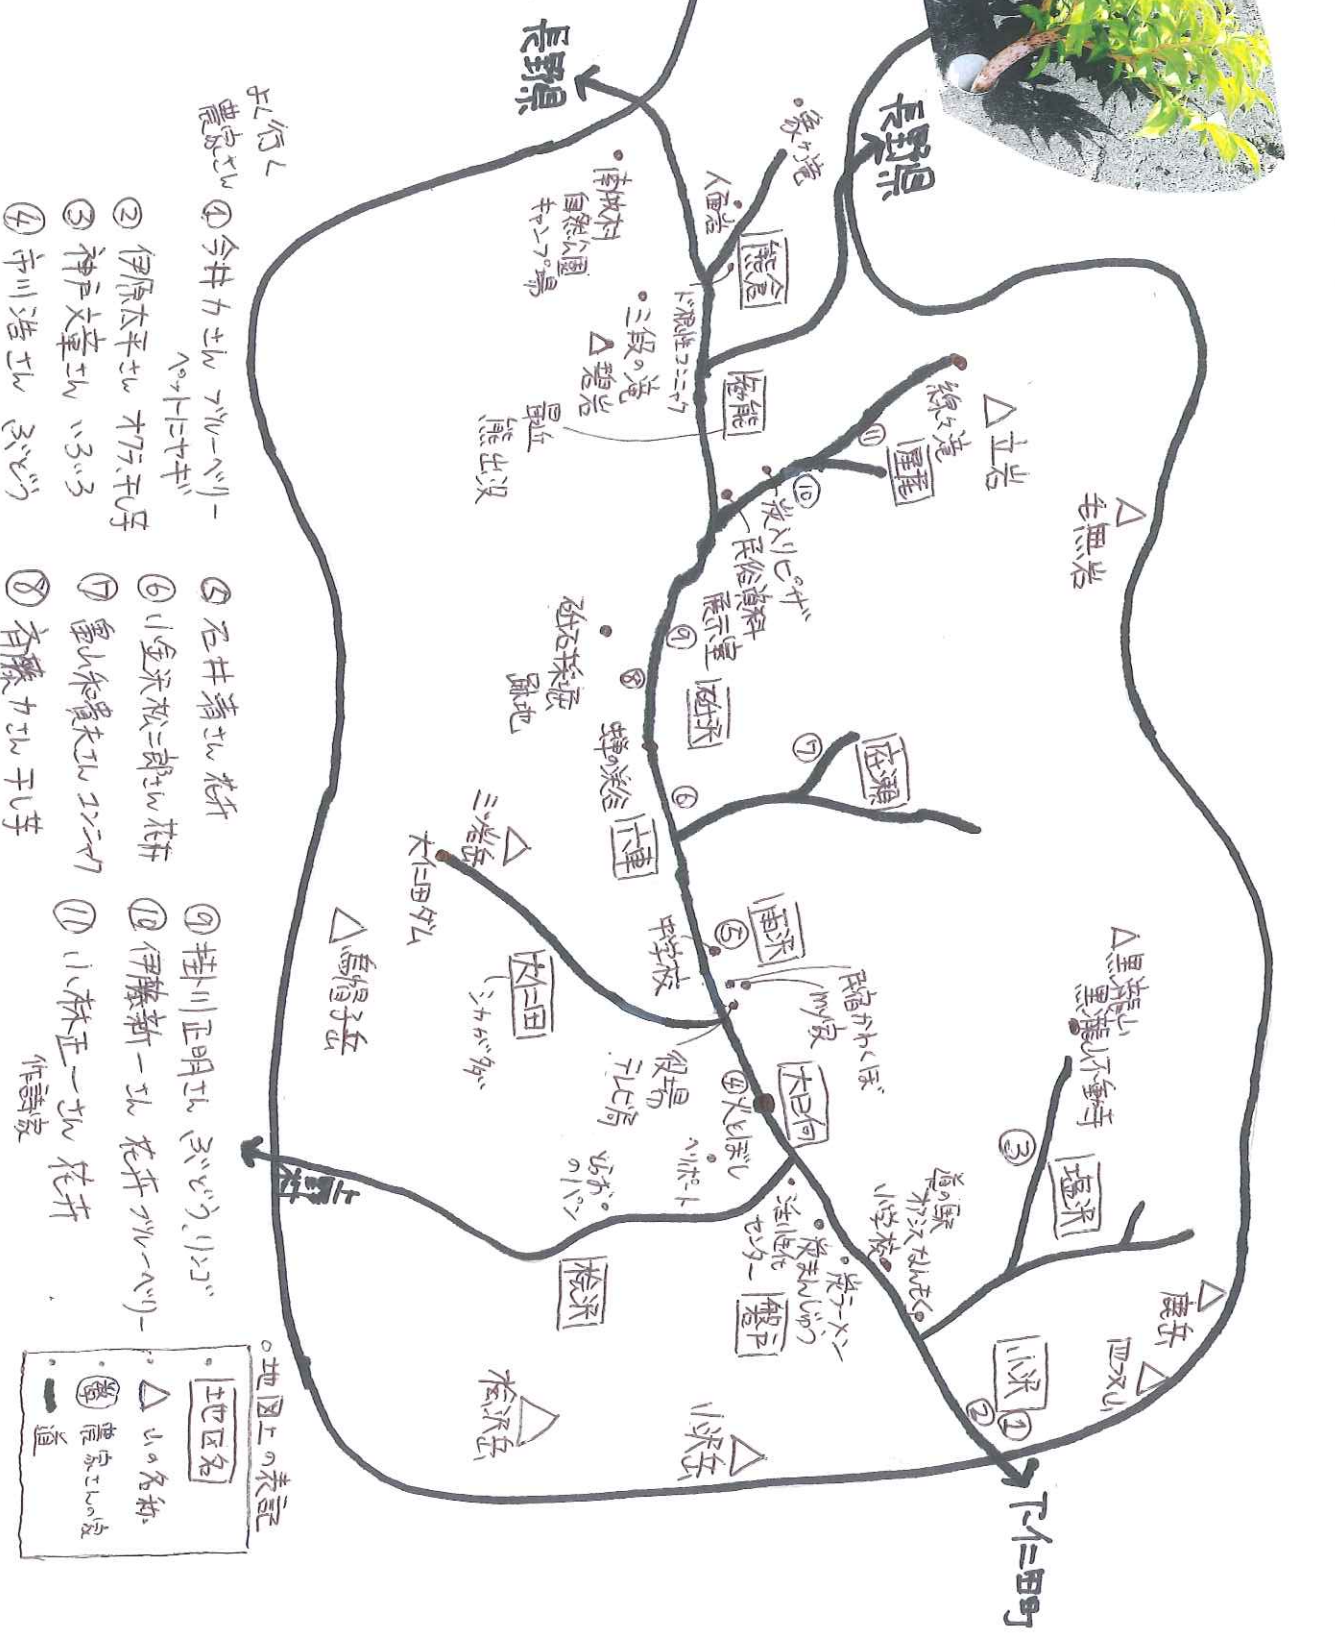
長野県

長野県

下伊那町

よく行く農家さん

① 今井カさん ブルーベリー ペットにヤギ
② 伊藤大平さん オフラ、干し柿
③ 神戸文堂さん いろいろ
④ 市川浩さん ぶどう
⑤ 石井清さん 花卉
⑥ 小金沢松二郎さん 花卉
⑦ 重山船滑夫さん コンニャク
⑧ 斉藤カさん 干し柿
⑨ 桂川正明さん ぶどう、りんご
⑩ 伊藤新一さん 花卉 ブルーベリー
⑪ 小林正一さん 花卉 作詩家

○地図上の表記
・地区名
・△ 山の名称
・⑧ 農家さんの家
・ 道

象ヶ滝
人面岩
熊倉
南牧村自然公園キャンプ場
ド根性コンニャク
三段の滝
△碧岩
磐戸
熊出没
△立岩
線ヶ滝
星尾
△毛無岩
炭火焼ピザ
民俗資料展示室
砥沢
砥石採掘跡地
蜂の巣岩
住居
羽沢
大仁田
△三岩岳
大仁田ダム
六車
中学校
△鳥帽子岳
大仁田
いかがの家
民宿かくほ
my家
役場
テレビ局
大日向
火とぼし
ヘリポート
△黒滝山
黒滝不動寺
塩沢
道の駅 オオバコ
小学校
炭ラーメン
栄まんじゅう
活性化センター
ひがしのパン
檜沢
△檜沢岳
雨沢
△小沢岳
小沢
△鹿岳
△四ツ又山
富岡